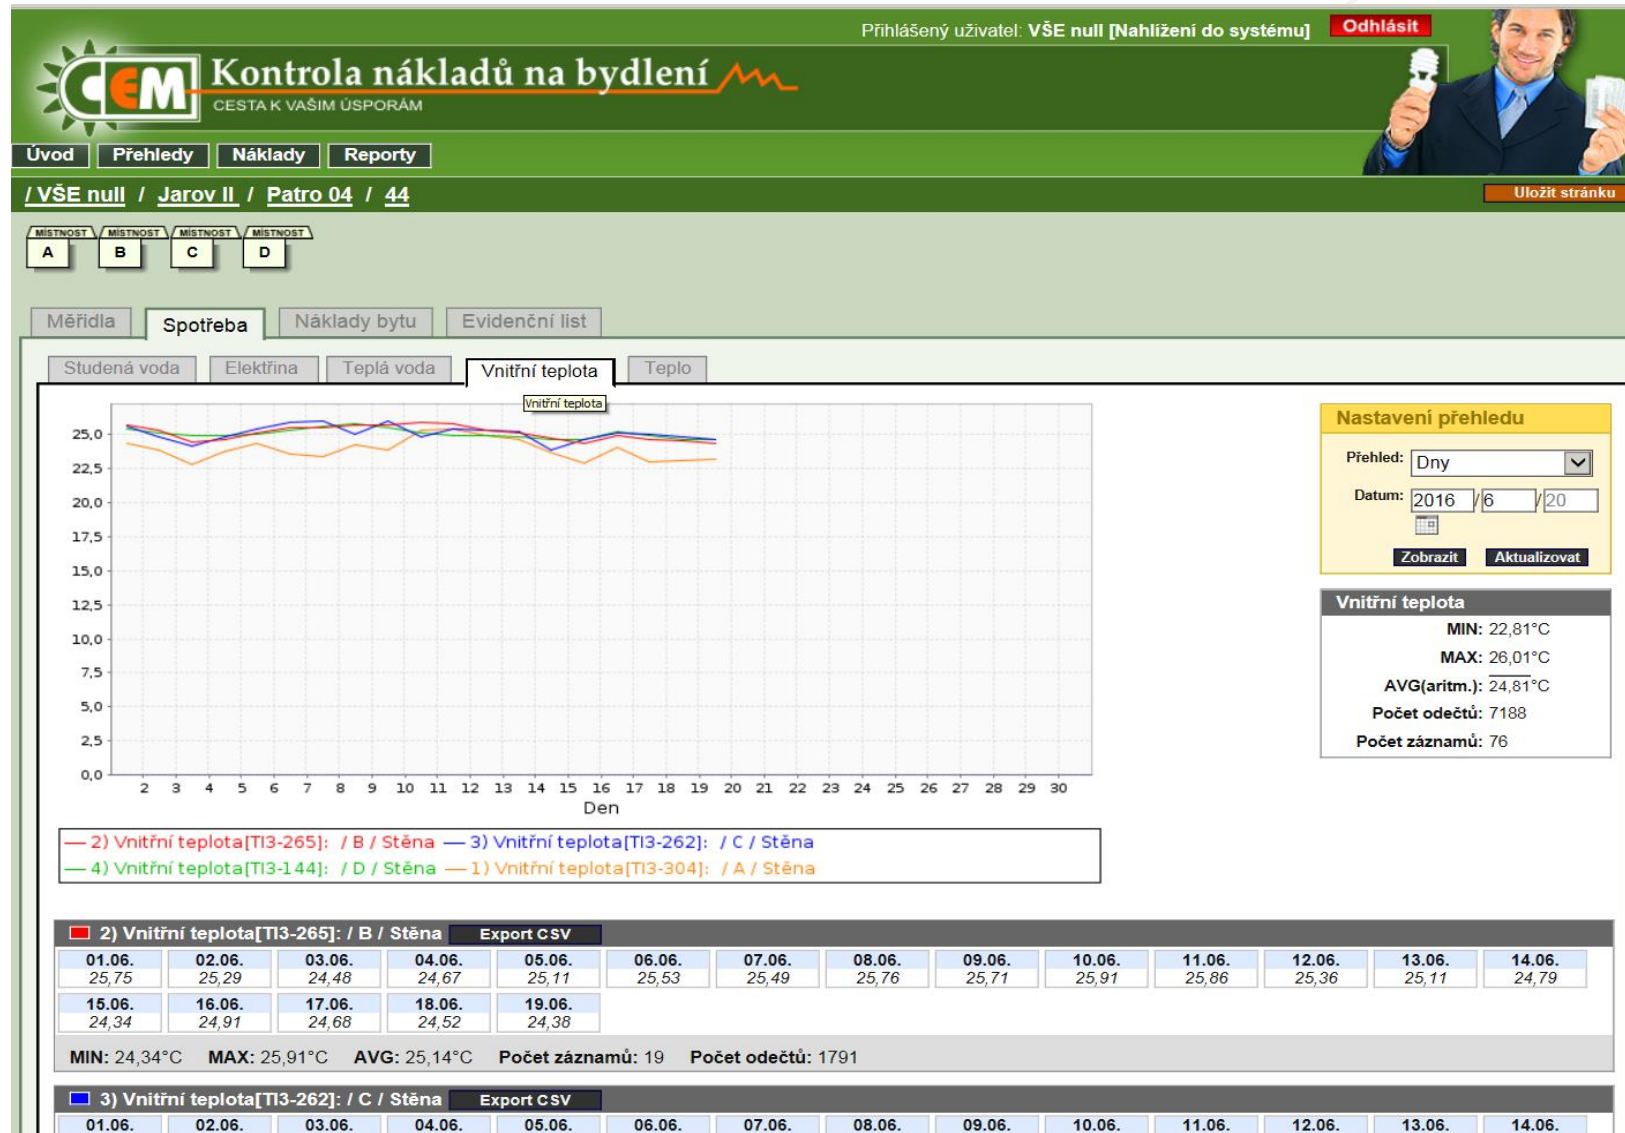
Přihlášený uživatel: VŠE null [Nahlížení do systému] Odhlásit

CEM Kontrola nákladů na bydlení
CESTA K VAŠIM ÚSPORÁM

Úvod Přehledy Náklady Reporty

/ VŠE null / Jarov II / Patro 04 / 44

Uložit stránku

MÍSTNOST A MÍSTNOST B MÍSTNOST C MÍSTNOST D

Měřidla Spotřeba Náklady bytu Evidenční list

Studená voda Elektřina Teplá voda Vnitřní teplota Teplo

Vnitřní teplota

25,0
22,5
20,0
17,5
15,0
12,5
10,0
7,5
5,0
2,5
0,0

2 3 4 5 6 7 8 9 10 11 12 13 14 15 16 17 18 19 20 21 22 23 24 25 26 27 28 29 30
Den

— 2) Vnitřní teplota[TI3-265]: / B / Stěna — 3) Vnitřní teplota[TI3-262]: / C / Stěna
— 4) Vnitřní teplota[TI3-144]: / D / Stěna — 1) Vnitřní teplota[TI3-304]: / A / Stěna

Nastavení přehledu
Přehled: Dny
Datum: 2016 / 6 / 20
Zobrazit Aktualizovat

Vnitřní teplota
MIN: 22,81°C
MAX: 26,01°C
AVG(aritm.): 24,81°C
Počet odečtů: 7188
Počet záznamů: 76

2) Vnitřní teplota[TI3-265]: / B / Stěna Export CSV

| 01.06. | 02.06. | 03.06. | 04.06. | 05.06. | 06.06. | 07.06. | 08.06. | 09.06. | 10.06. | 11.06. | 12.06. | 13.06. | 14.06. |
|---|---|---|---|---|---|---|---|---|---|---|---|---|---|
| 25,75 | 25,29 | 24,48 | 24,67 | 25,11 | 25,53 | 25,49 | 25,76 | 25,71 | 25,91 | 25,86 | 25,36 | 25,11 | 24,79 |
| 15.06. | 16.06. | 17.06. | 18.06. | 19.06. | | | | | | | | | |
| 24,34 | 24,91 | 24,68 | 24,52 | 24,38 | | | | | | | | | |

MIN: 24,34°C MAX: 25,91°C AVG: 25,14°C Počet záznamů: 19 Počet odečtů: 1791

3) Vnitřní teplota[TI3-262]: / C / Stěna Export CSV

| 01.06. | 02.06. | 03.06. | 04.06. | 05.06. | 06.06. | 07.06. | 08.06. | 09.06. | 10.06. | 11.06. | 12.06. | 13.06. | 14.06. |
|---|---|---|---|---|---|---|---|---|---|---|---|---|---|